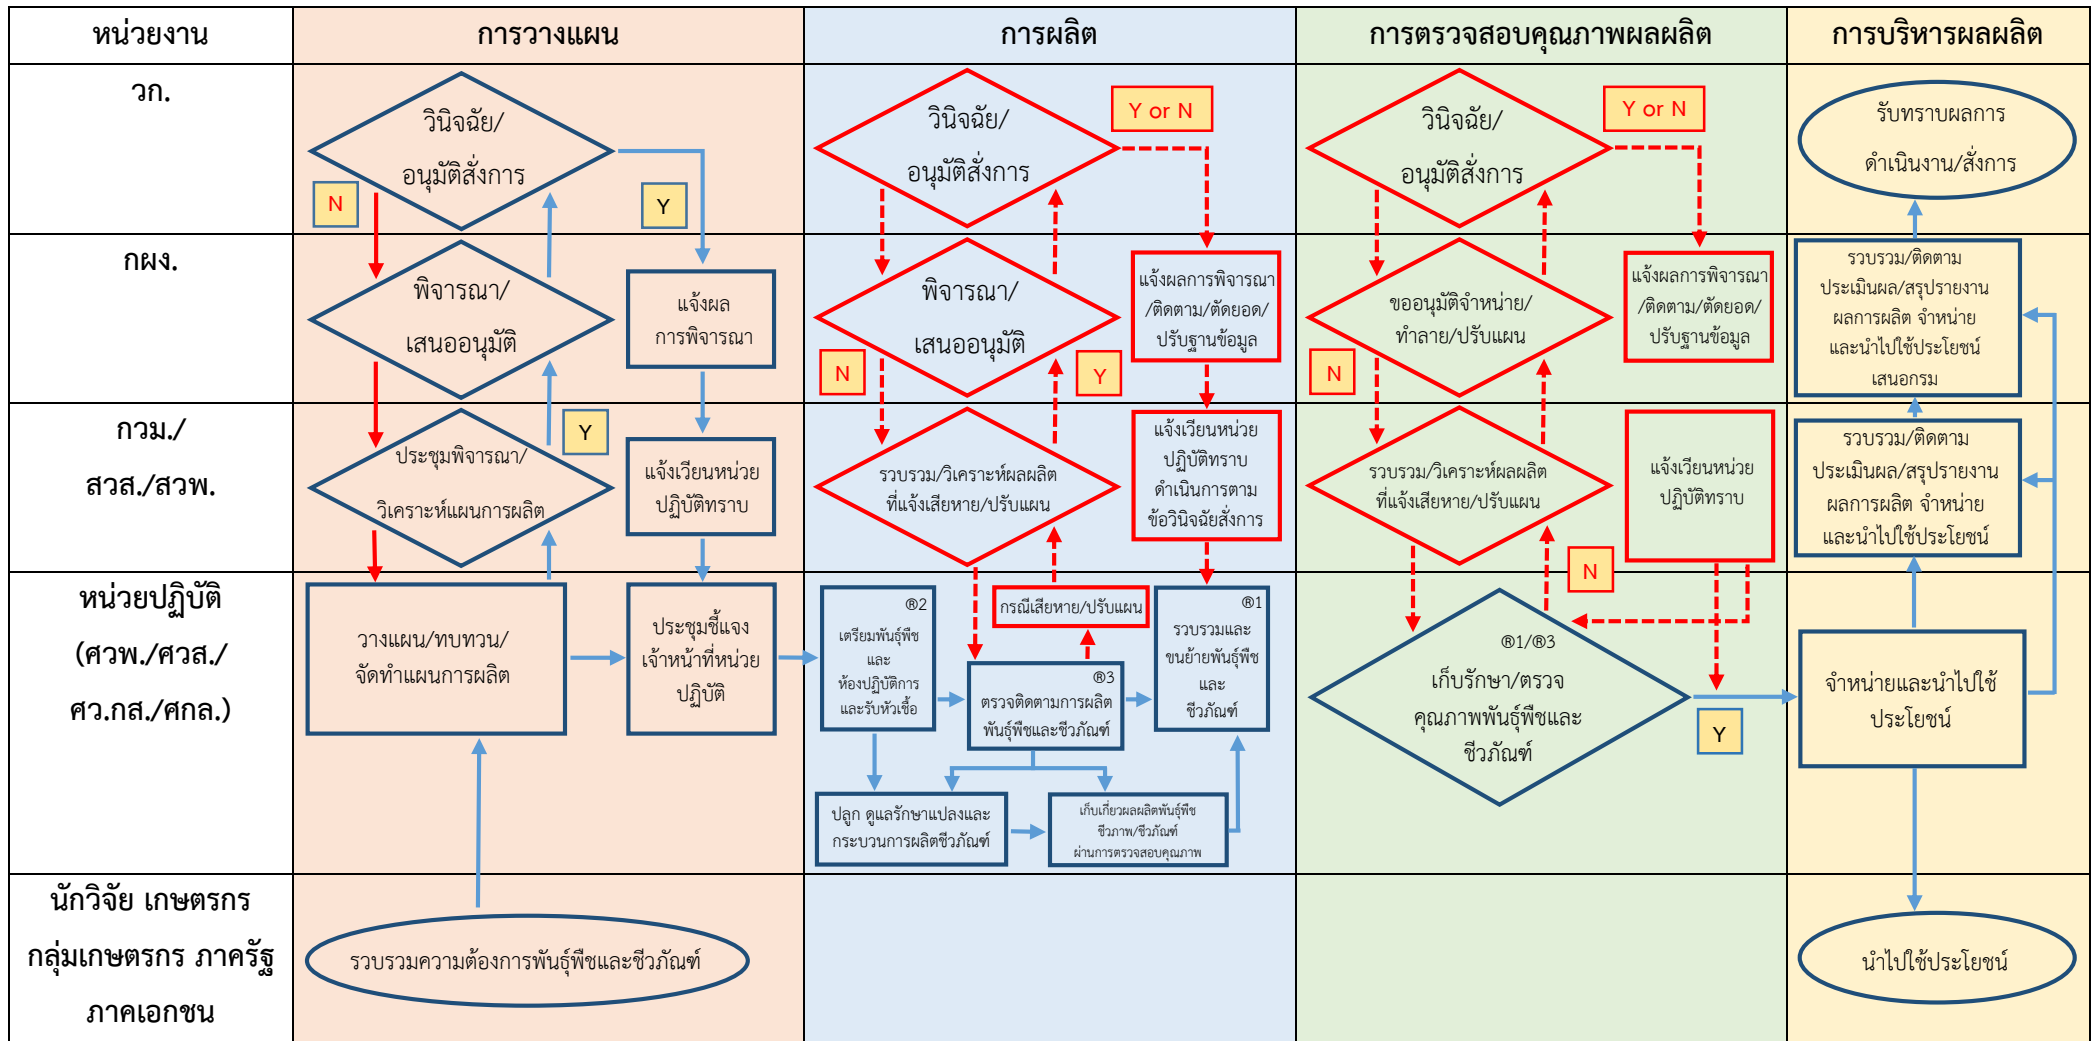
| หน่วยงาน | การวางแผน | การผลิต | การตรวจสอบคุณภาพผลผลิต | การบริหารผลผลิต |
|---|---|---|---|---|
| วก. | วินิจฉัย/ อนุมัติสั่งการ N Y | วินิจฉัย/ อนุมัติสั่งการ Y or N | วินิจฉัย/ อนุมัติสั่งการ Y or N | รับทราบผลการดำเนินงาน/สั่งการ |
| กผง. | พิจารณา/ เสนออนุมัติ; แจ้งผลการพิจารณา | พิจารณา/ เสนออนุมัติ N Y; แจ้งผลการพิจารณา/ติดตาม/ตัดยอด/ปรับฐานข้อมูล | ขออนุมัติจำหน่าย/ทำลาย/ปรับแผน N; แจ้งผลการพิจารณา/ติดตาม/ตัดยอด/ปรับฐานข้อมูล | รวบรวม/ติดตาม ประเมินผล/สรุปรายงาน ผลการผลิต จำหน่าย และนำไปใช้ประโยชน์ เสนอกรม |
| กวม./ สวส./สวพ. | ประชุมพิจารณา/ วิเคราะห์แผนการผลิต Y; แจ้งเวียนหน่วยปฏิบัติทราบ | รวบรวม/วิเคราะห์ผลผลิตที่แจ้งเสียหาย/ปรับแผน; แจ้งเวียนหน่วยปฏิบัติทราบ ดำเนินการตามข้อวินิจฉัยสั่งการ | รวบรวม/วิเคราะห์ผลผลิตที่แจ้งเสียหาย/ปรับแผน; แจ้งเวียนหน่วยปฏิบัติทราบ N | รวบรวม/ติดตาม ประเมินผล/สรุปรายงาน ผลการผลิต จำหน่าย และนำไปใช้ประโยชน์ |
| หน่วยปฏิบัติ (ศวพ./ศวส./ ศว.กส./ศกล.) | วางแผน/ทบทวน/ จัดทำแผนการผลิต; ประชุมชี้แจงเจ้าหน้าที่หน่วยปฏิบัติ | ®2 เตรียมพันธุ์พืช และ ห้องปฏิบัติการ และรับหัวเชื้อ; กรณีเสียหาย/ปรับแผน; ®3 ตรวจติดตามการผลิตพันธุ์พืชและชีวภัณฑ์; ®1 รวบรวมและขนย้ายพันธุ์พืช และ ชีวภัณฑ์; ปลูก ดูแลรักษาแปลงและกระบวนการผลิตชีวภัณฑ์; เก็บเกี่ยวผลผลิตพันธุ์พืช ชีวภาพ/ชีวภัณฑ์ ผ่านการตรวจสอบคุณภาพ | ®1/®3 เก็บรักษา/ตรวจคุณภาพพันธุ์พืชและชีวภัณฑ์ Y | จำหน่ายและนำไปใช้ประโยชน์ |
| นักวิจัย เกษตรกร กลุ่มเกษตรกร ภาครัฐ ภาคเอกชน | รวบรวมความต้องการพันธุ์พืชและชีวภัณฑ์ | | | นำไปใช้ประโยชน์ |